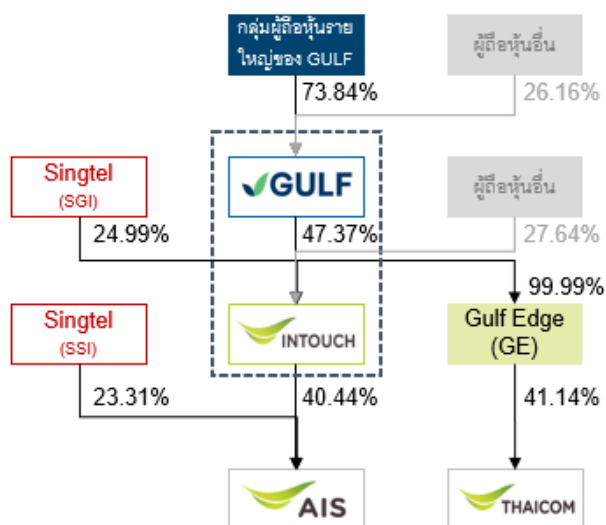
กลุ่มผู้ถือหุ้นรายใหญ่ของ GULF

ผู้ถือหุ้นอื่น

73.84%

26.16%

Singtel (SGI)

GULF

ผู้ถือหุ้นอื่น

24.99%

47.37%

27.64%

99.99%

Singtel (SSI)

INTOUCH

Gulf Edge (GE)

23.31%

40.44%

41.14%

AIS

THAICOM